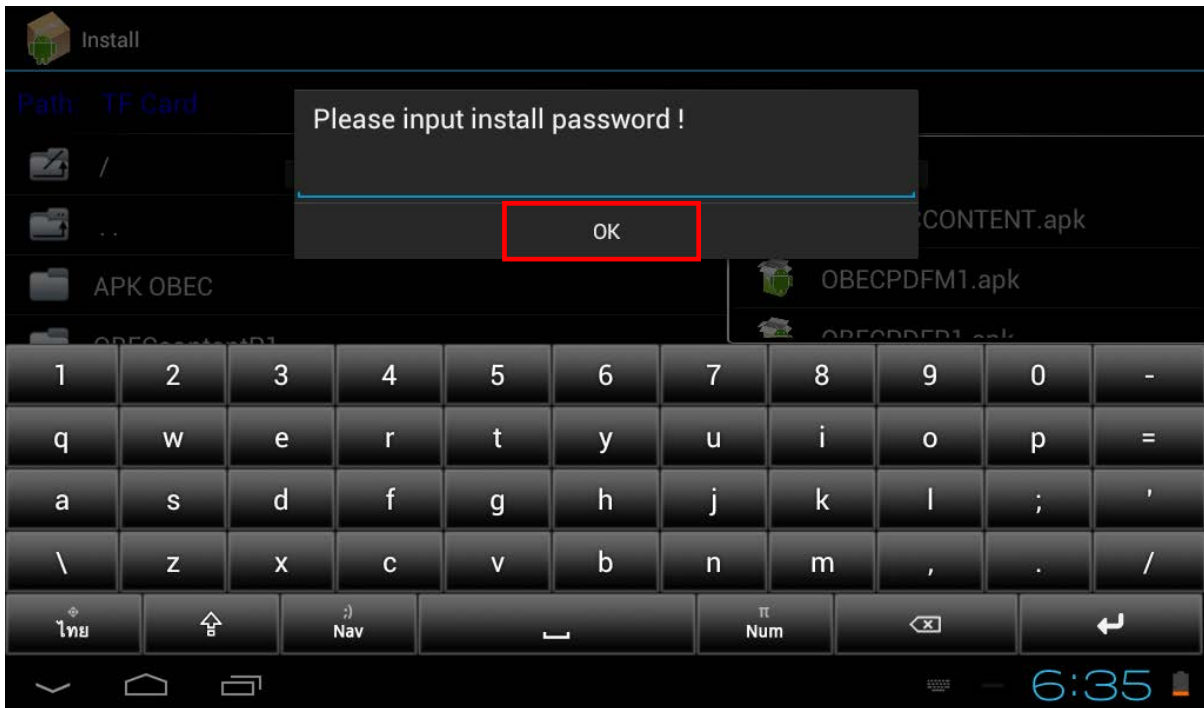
Install

Path: TF Card

Please input install password !

OK

/

..

APK OBEC

OBECcontentP1 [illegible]

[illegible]CONTENT.apk

OBECPDFM1.apk

OBECPDFP1.apk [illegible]

1 2 3 4 5 6 7 8 9 0 -

q w e r t y u i o p =

a s d f g h j k l ; '

\ z x c v b n m , . /

ไทย

;)
Nav

π
Num

6:35